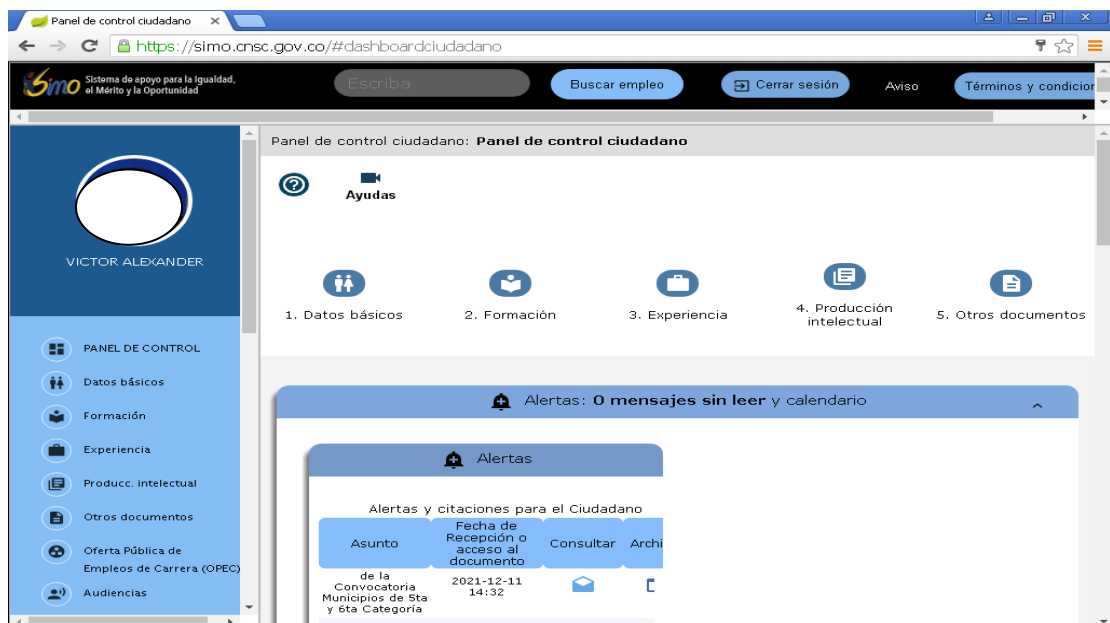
Panel de control ciudadano ×

https://simo.cnsc.gov.co/#dashboardciudadano

Simo Sistema de apoyo para la Igualdad, el Mérito y la Oportunidad

Escriba

Buscar empleo

Cerrar sesión

Aviso

Términos y condicior

VICTOR ALEXANDER

PANEL DE CONTROL

Datos básicos

Formación

Experiencia

Producc. intelectual

Otros documentos

Oferta Pública de Empleos de Carrera (OPEC)

Audiencias

Panel de control ciudadano: **Panel de control ciudadano**

Ayudas

1. Datos básicos

2. Formación

3. Experiencia

4. Producción intelectual

5. Otros documentos

Alertas: **0 mensajes sin leer** y calendario

Alertas

Alertas y citaciones para el Ciudadano

| Asunto | Fecha de Recepción o acceso al documento | Consultar | Archi |
|---|---|---|---|
| de la Convocatoria Municipios de 5ta y 6ta Categoría | 2021-12-11 14:32 | | |